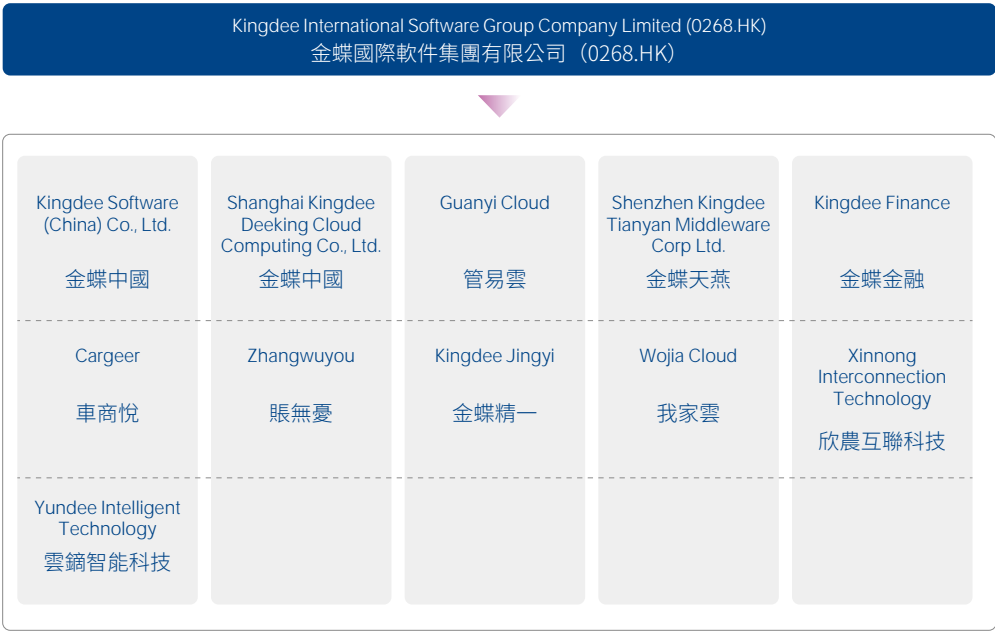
Kingdee International Software Group Company Limited (0268.HK)
金蝶國際軟件集團有限公司（0268.HK）

| | | | | |
|---|---|---|---|---|
| Kingdee Software (China) Co., Ltd. 金蝶中國 | Shanghai Kingdee Deeking Cloud Computing Co., Ltd. 金蝶中國 | Guanyi Cloud 管易雲 | Shenzhen Kingdee Tianyan Middleware Corp Ltd. 金蝶天燕 | Kingdee Finance 金蝶金融 |
| Cargeer 車商悅 | Zhangwuyou 賬無憂 | Kingdee Jingyi 金蝶精一 | Wojia Cloud 我家雲 | Xinnong Interconnection Technology 欣農互聯科技 |
| Yundee Intelligent Technology 雲鏑智能科技 | | | | |